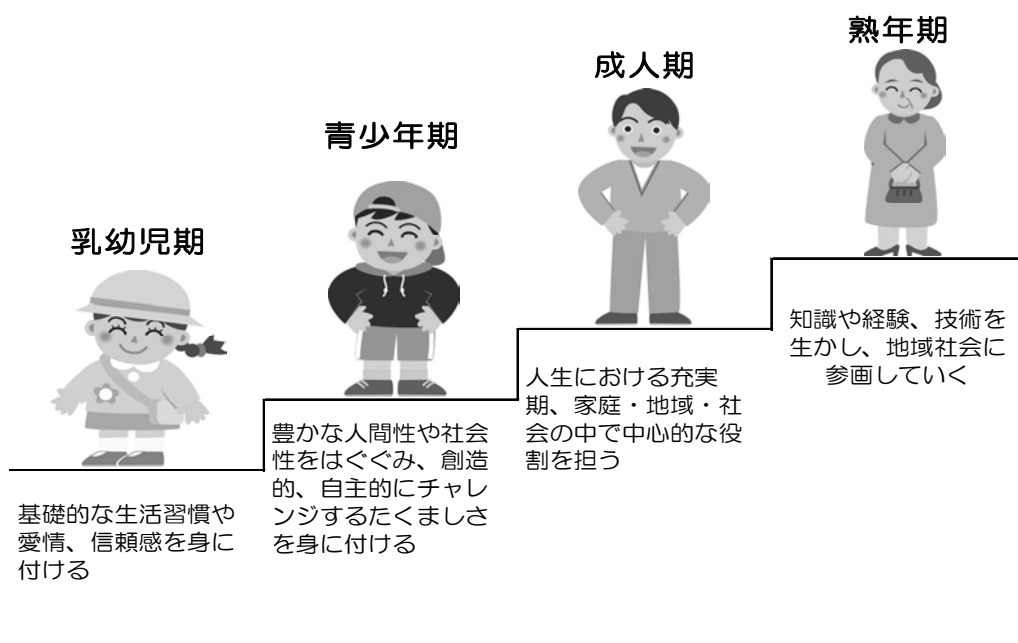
乳幼児期

基礎的な生活習慣や愛情、信頼感を身に付ける

青少年期

豊かな人間性や社会性をはぐくみ、創造的、自主的にチャレンジするたくましさを身に付ける

成人期

人生における充実期、家庭・地域・社会の中で中心的な役割を担う

熟年期

知識や経験、技術を生かし、地域社会に参画していく